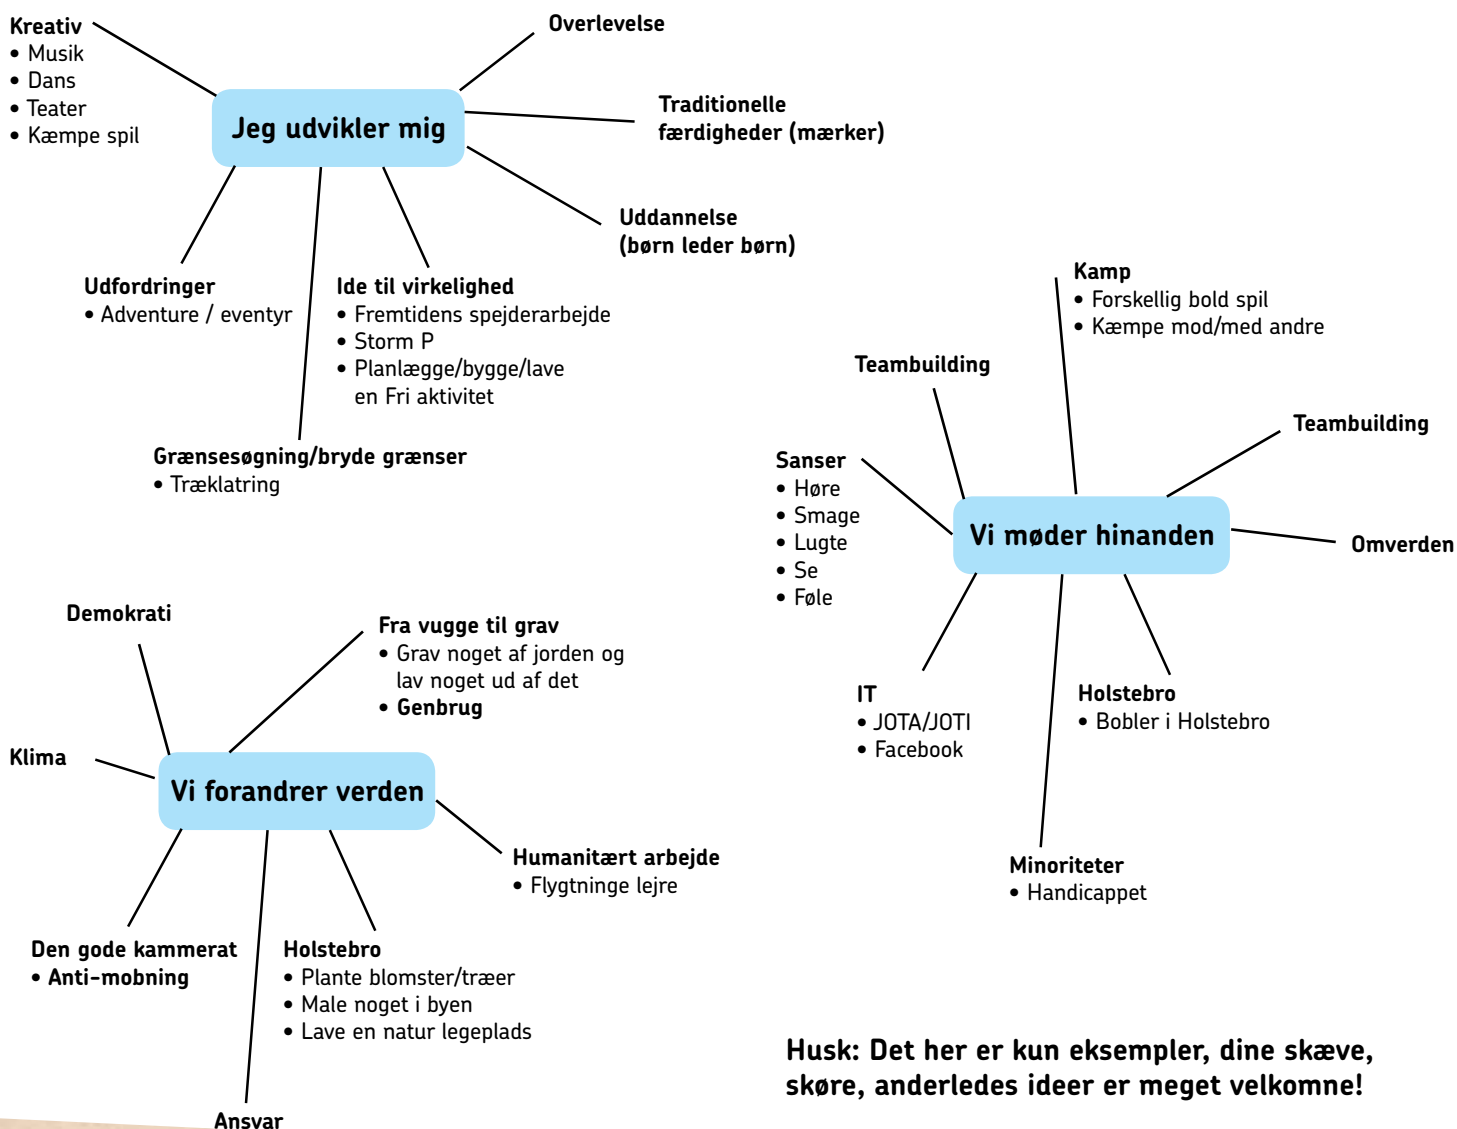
Kreativ
• Musik
• Dans
• Teater
• Kæmpe spil

Overlevelse

Jeg udvikler mig

Traditionelle færdigheder (mærker)

Uddannelse (børn leder børn)

Udfordringer
• Adventure / eventyr

Ide til virkelighed
• Fremtidens spejderarbejde
• Storm P
• Planlægge/bygge/lave en Fri aktivitet

Grænsesøgning/bryde grænser
• Træklatring

Kamp
• Forskellig bold spil
• Kæmpe mod/med andre

Teambuilding

Teambuilding

Sanser
• Høre
• Smage
• Lugte
• Se
• Føle

Vi møder hinanden

Omverden

IT
• JOTA/JOTI
• Facebook

Holstebro
• Bobler i Holstebro

Minoriteter
• Handicappet

Demokrati

Fra vugge til grav
• Grav noget af jorden og lav noget ud af det
• Genbrug

Klima

Vi forandrer verden

Humanitært arbejde
• Flygtninge lejre

Den gode kammerat
• Anti-mobning

Holstebro
• Plante blomster/træer
• Male noget i byen
• Lave en natur legeplads

Ansvar

Husk: Det her er kun eksempler, dine skæve, skøre, anderledes ideer er meget velkomne!